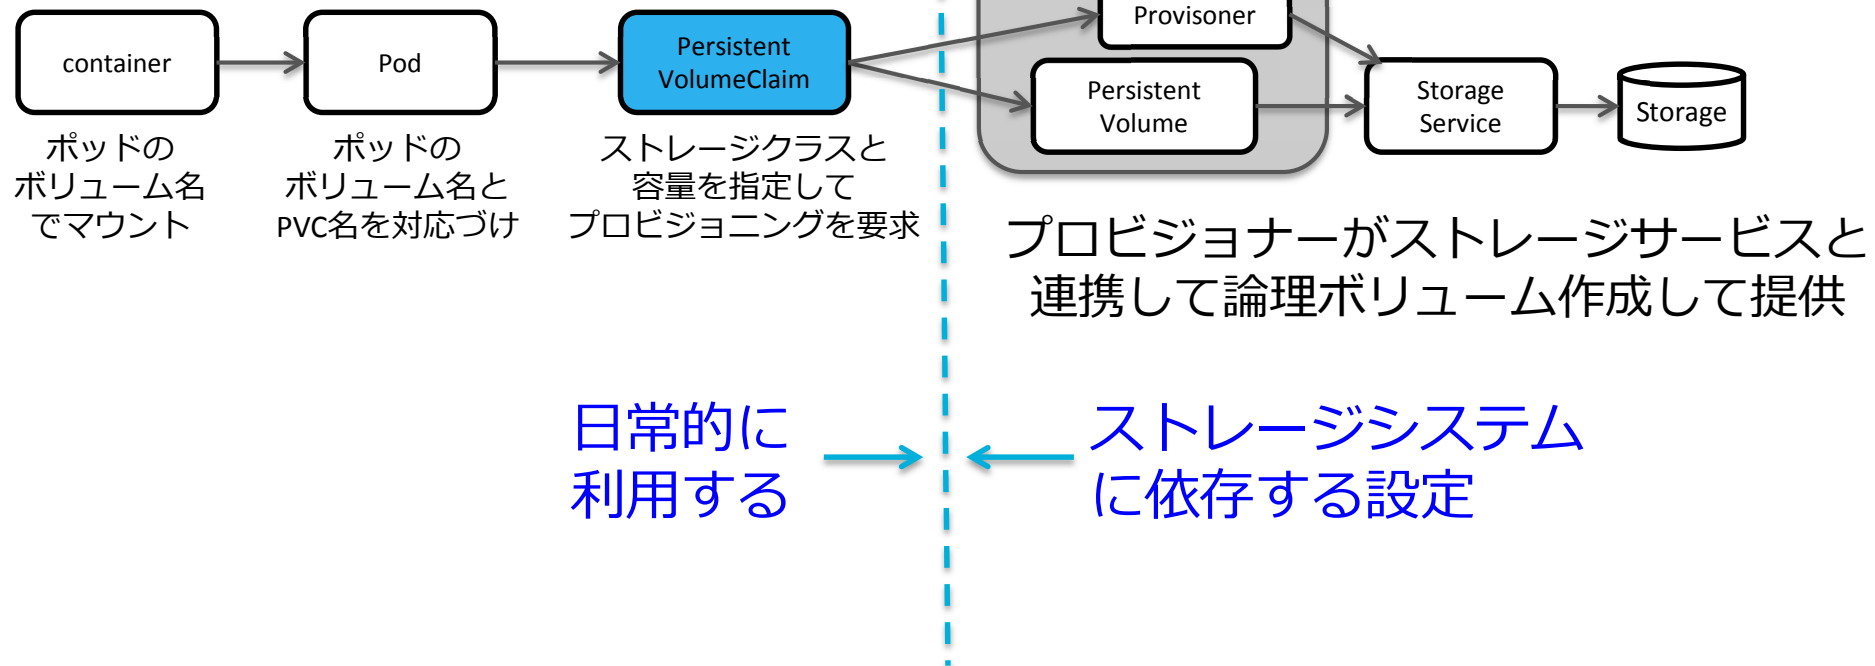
container

ポッドのボリューム名でマウント

Pod

ポッドのボリューム名とPVC名を対応づけ

Persistent VolumeClaim

ストレージクラスと容量を指定してプロビジョニングを要求

Provisoner

Persistent Volume

Storage Service

Storage

プロビジョナーがストレージサービスと連携して論理ボリューム作成して提供

日常的に利用する

ストレージシステムに依存する設定